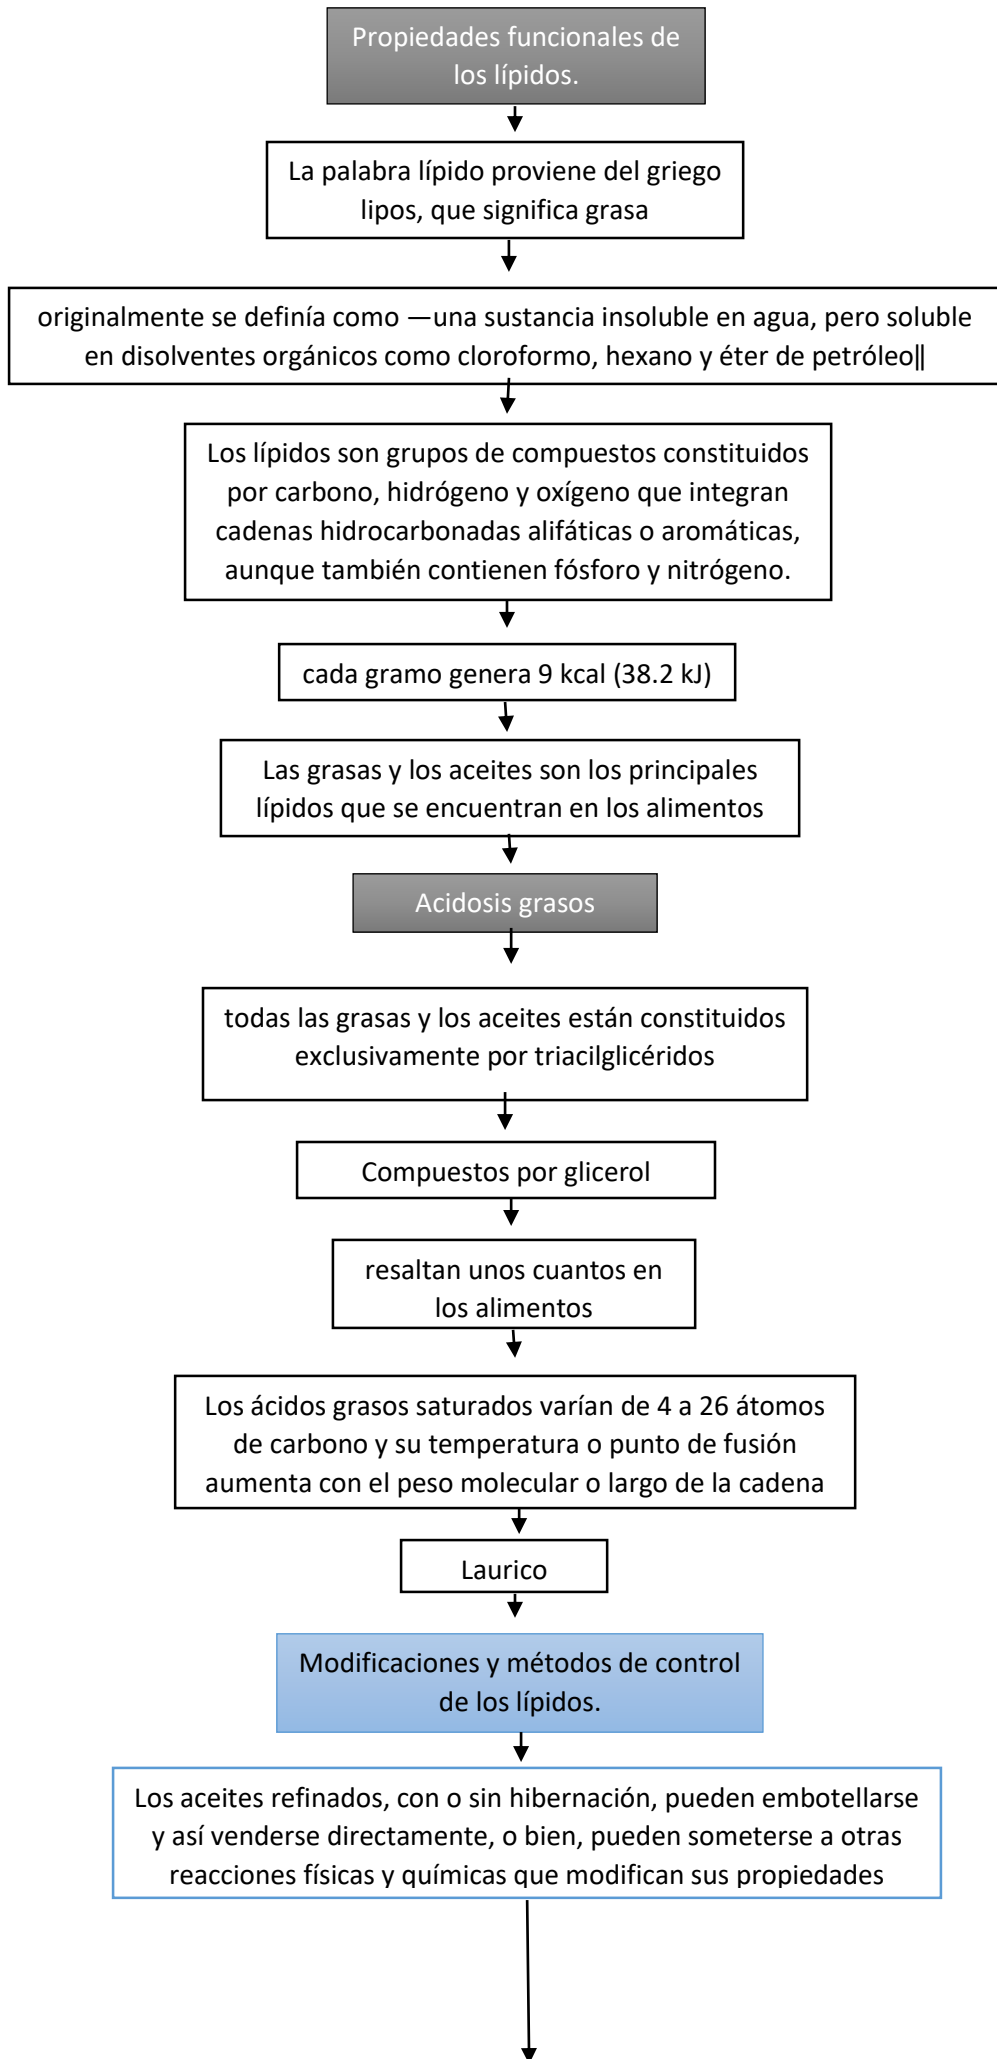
Propiedades funcionales de los lípidos.

La palabra lípido proviene del griego lipos, que significa grasa

originalmente se definía como —una sustancia insoluble en agua, pero soluble en disolventes orgánicos como cloroformo, hexano y éter de petróleo‖

Los lípidos son grupos de compuestos constituidos por carbono, hidrógeno y oxígeno que integran cadenas hidrocarbonadas alifáticas o aromáticas, aunque también contienen fósforo y nitrógeno.

cada gramo genera 9 kcal (38.2 kJ)

Las grasas y los aceites son los principales lípidos que se encuentran en los alimentos

Acidosis grasos

todas las grasas y los aceites están constituidos exclusivamente por triacilglicéridos

Compuestos por glicerol

resaltan unos cuantos en los alimentos

Los ácidos grasos saturados varían de 4 a 26 átomos de carbono y su temperatura o punto de fusión aumenta con el peso molecular o largo de la cadena

Laurico

Modificaciones y métodos de control de los lípidos.

Los aceites refinados, con o sin hibernación, pueden embotellarse y así venderse directamente, o bien, pueden someterse a otras reacciones físicas y químicas que modifican sus propiedades